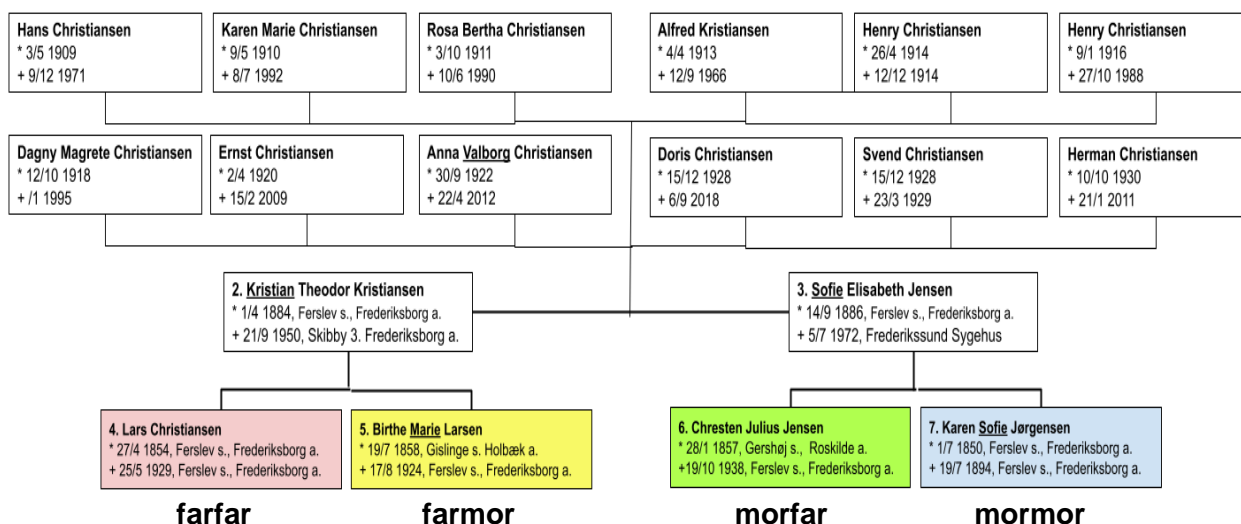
Hans Christiansen
* 3/5 1909
+ 9/12 1971

Karen Marie Christiansen
* 9/5 1910
+ 8/7 1992

Rosa Bertha Christiansen
* 3/10 1911
+ 10/6 1990

Alfred Kristiansen
* 4/4 1913
+ 12/9 1966

Henry Christiansen
* 26/4 1914
+ 12/12 1914

Henry Christiansen
* 9/1 1916
+ 27/10 1988

Dagny Magrete Christiansen
* 12/10 1918
+ /1 1995

Ernst Christiansen
* 2/4 1920
+ 15/2 2009

Anna Valborg Christiansen
* 30/9 1922
+ 22/4 2012

Doris Christiansen
* 15/12 1928
+ 6/9 2018

Svend Christiansen
* 15/12 1928
+ 23/3 1929

Herman Christiansen
* 10/10 1930
+ 21/1 2011

2. Kristian Theodor Kristiansen
* 1/4 1884, Ferslev s., Frederiksborg a.
+ 21/9 1950, Skibby 3. Frederiksborg a.

3. Sofie Elisabeth Jensen
* 14/9 1886, Ferslev s., Frederiksborg a.
+ 5/7 1972, Frederikssund Sygehus

4. Lars Christiansen
* 27/4 1854, Ferslev s., Frederiksborg a.
+ 25/5 1929, Ferslev s., Frederiksborg a.

5. Birthe Marie Larsen
* 19/7 1858, Gislinge s. Holbæk a.
+ 17/8 1924, Ferslev s., Frederiksborg a.

6. Chresten Julius Jensen
* 28/1 1857, Gershøj s., Roskilde a.
+19/10 1938, Ferslev s., Frederiksborg a.

7. Karen Sofie Jørgensen
* 1/7 1850, Ferslev s., Frederiksborg a.
+ 19/7 1894, Ferslev s., Frederiksborg a.

farfar

farmor

morfar

mormor